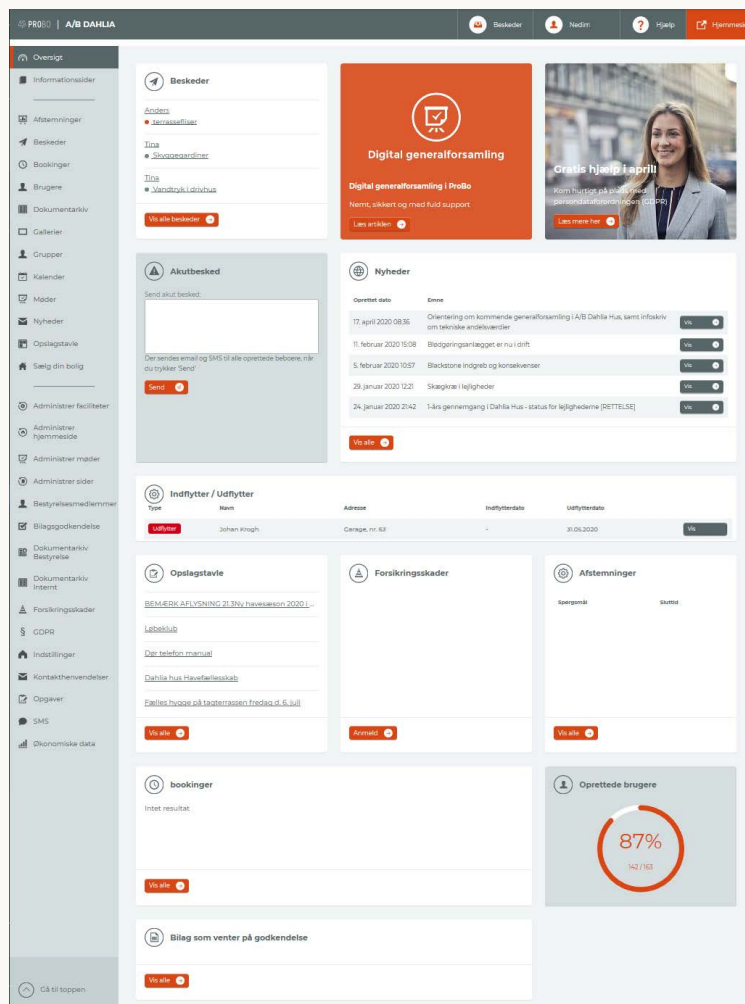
PROBO | A/B DAHLIA

Beskeder Nadim Hjælp Hjemmeside

Oversigt
Informationssider
Afstemninger
Beskeder
Bookinger
Brugere
Dokumentarkiv
Gallerier
Grupper
Kalender
Møder
Nyheder
Opslagstavle
Sælg din bolig
Administrer faciliteter
Administrer hjemmeside
Administrer møder
Administrer sider
Bestyrelsesmedlemmer
Bilagsgodkendelse
Dokumentarkiv Bestyrelse
Dokumentarkiv Internt
Forsikringsskader
GDPR
Indstillinger
Kontakthenvendelser
Opgaver
SMS
Økonomiske data
Gå til toppen

Beskeder
Anders
terrassefliser
Tina
Skyggegardiner
Tina
Vandtryk i drivhus
Vis alle beskeder

Digital generalforsamling
Digital generalforsamling i ProBo
Nemt, sikkert og med fuld support
Læs artiklen

Gratis hjælp i april
Kom hurtigt på plads med persondataforordningen (GDPR)
Læs mere her

Akutbesked
Send akut besked:
Der sendes email og SMS til alle oprettede beboere, når du trykker 'Send'
Send

Nyheder
| Oprettet dato | Emne | |
|---|---|---|
| 17. april 2020 08:36 | Orientering om kommende generalforsamling i A/B Dahlia Hus, samt infoskriv om tekniske andelsværdier | Vis |
| 11. februar 2020 15:08 | Blødgøringsanlægget er nu i drift | Vis |
| 5. februar 2020 10:57 | Blackstone Indgreb og konsekvenser | Vis |
| 29. januar 2020 12:21 | Skægkræ i lejligheder | Vis |
| 24. januar 2020 21:42 | 1-års gennemgang i Dahlia Hus - status for lejlighederne [RETTELSE] | Vis |
Vis alle

Indflytter / Udflytter
| Type | Navn | Adresse | Indflytterdato | Udflytterdato | |
|---|---|---|---|---|---|
| Udflytter | Johan Krogh | Garage, nr. 63 | - | 31.05.2020 | Vis |

Opslagstavle
BEMÆRK AFLYSNING 21.3Ny havesæson 2020 i...
Løbeklub
Dør telefon manual
Dahlia hus Havefællesskab
Fælles hygge på tagterrassen fredag d. 6. juli
Vis alle

Forsikringsskader
Anmeld

Afstemninger
Spørgsmål Sluttid
Vis alle

bookinger
Intet resultat
Vis alle

Oprettede brugere
87%
142 / 163

Bilag som venter på godkendelse
Vis alle